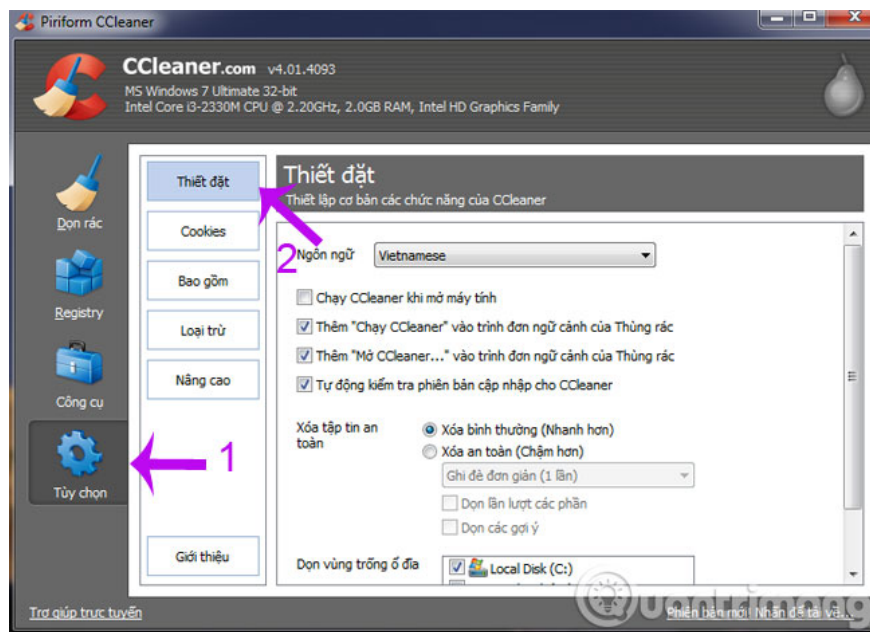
Piriform CCleaner

CCleaner.com v4.01.4093
MS Windows 7 Ultimate 32-bit
Intel Core i3-2330M CPU @ 2.20GHz, 2.0GB RAM, Intel HD Graphics Family

Dọn rác
Registry
Công cụ
Tùy chọn

Thiết đặt
Cookies
Bao gồm
Loại trừ
Nâng cao
Giới thiệu

Thiết đặt
Thiết lập cơ bản các chức năng của CCleaner

2 Ngôn ngữ Vietnamese

Chạy CCleaner khi mở máy tính
Thêm "Chạy CCleaner" vào trình đơn ngữ cảnh của Thùng rác
Thêm "Mở CCleaner..." vào trình đơn ngữ cảnh của Thùng rác
Tự động kiểm tra phiên bản cập nhập cho CCleaner

Xóa tập tin an toàn
Xóa bình thường (Nhanh hơn)
Xóa an toàn (Chậm hơn)
Ghi đè đơn giản (1 lần)
Dọn lần lượt các phần
Dọn các gợi ý

Dọn vùng trống ổ đĩa
Local Disk (C:)

1

Trợ giúp trực tuyến
Phiên bản mới! Nhấn để tải về...